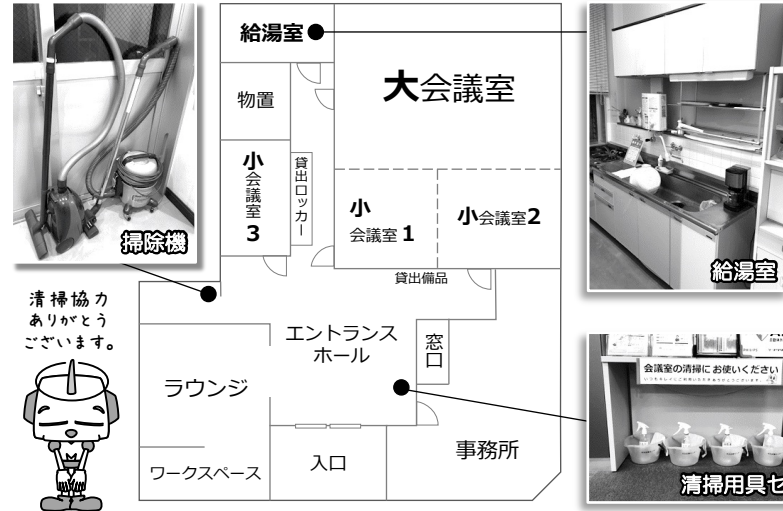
給湯室

大会議室

物置

小会議室3

貸出ロッカー

小会議室1

小会議室2

貸出備品

エントランスホール

窓口

ラウンジ

ワークスペース

入口

事務所

掃除機

給湯室

清掃協力ありがとうございます。

会議室の清掃にお使いください

清掃用具セ